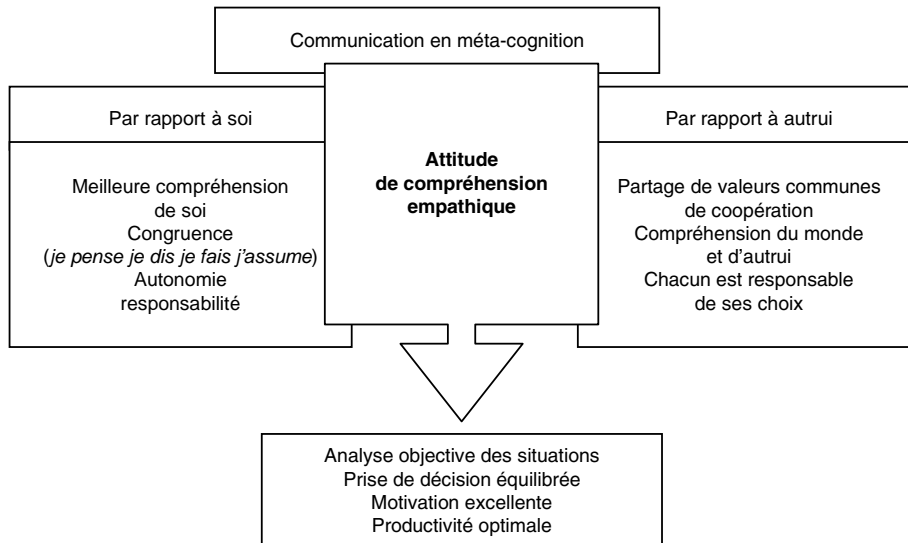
Communication en méta-cognition

Par rapport à soi

Meilleure compréhension de soi
Congruence (*je pense je dis je fais j'assume*)
Autonomie responsabilité

Attitude de compréhension empathique

Par rapport à autrui

Partage de valeurs communes de coopération
Compréhension du monde et d'autrui
Chacun est responsable de ses choix

Analyse objective des situations
Prise de décision équilibrée
Motivation excellente
Productivité optimale